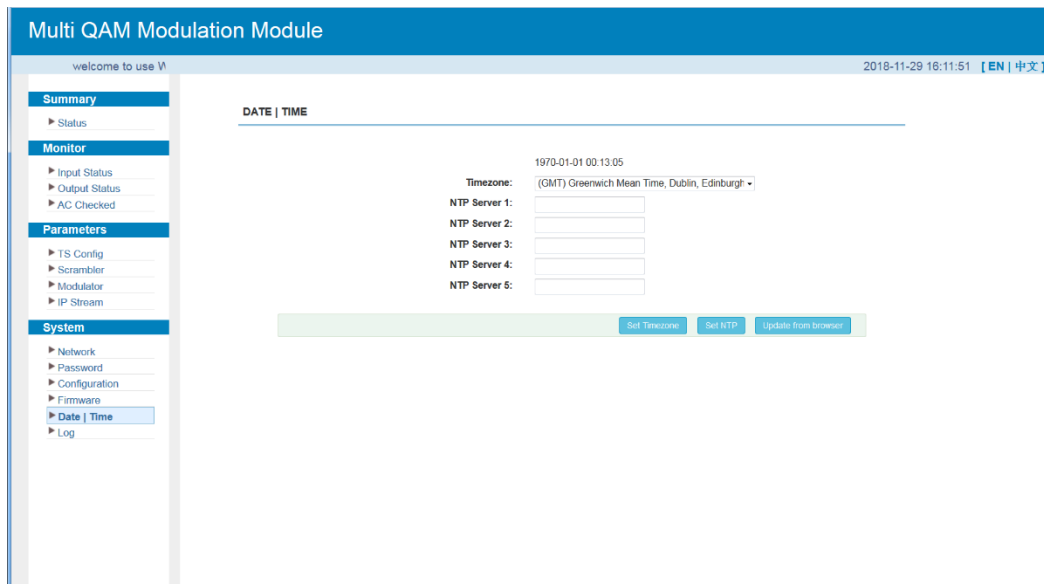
Multi QAM Modulation Module

welcome to use W

2018-11-29 16:11:51 [ EN | 中文 ]

Summary
Status

Monitor
Input Status
Output Status
AC Checked

Parameters
TS Config
Scrambler
Modulator
IP Stream

System
Network
Password
Configuration
Firmware
Date | Time
Log

DATE | TIME

1970-01-01 00:13:05

Timezone: (GMT) Greenwich Mean Time, Dublin, Edinburgh

NTP Server 1:

NTP Server 2:

NTP Server 3:

NTP Server 4:

NTP Server 5:

Set Timezone Set NTP Update from browser